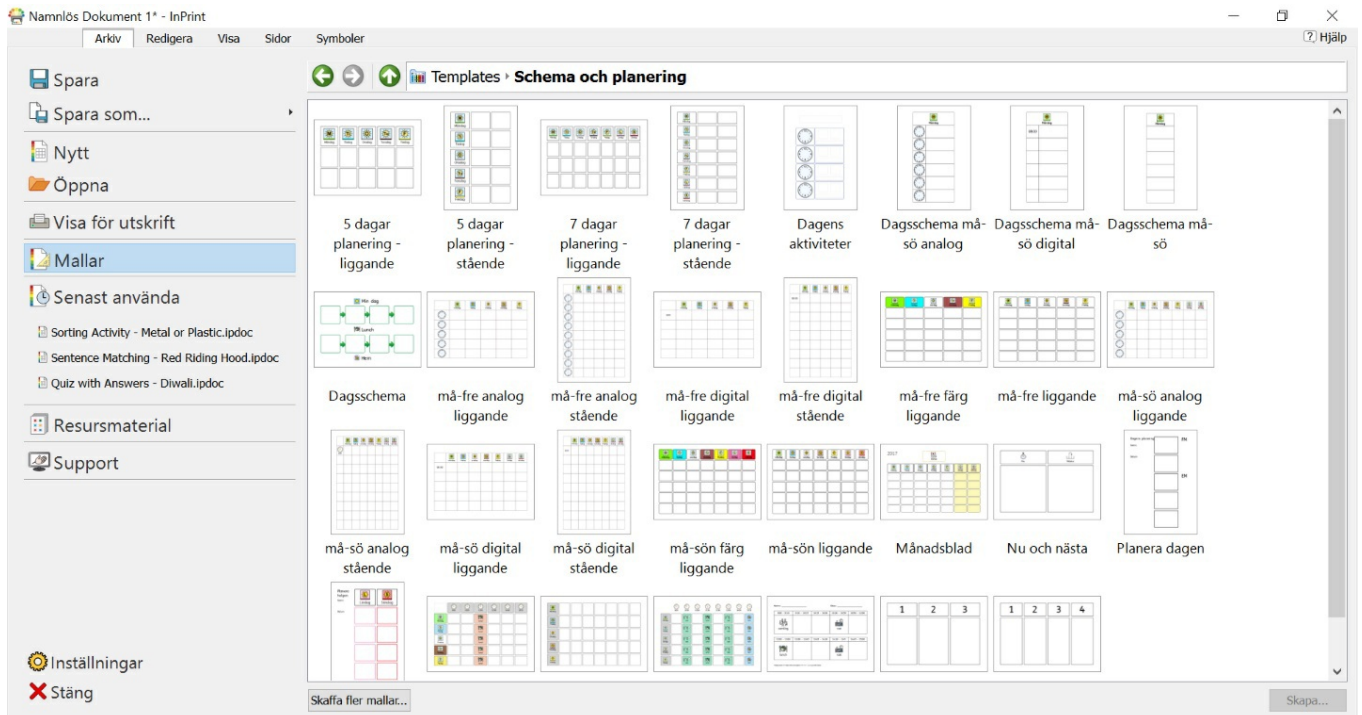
Namnlös Dokument 1* - InPrint

Arkiv Redigera Visa Sidor Symboler

? Hjälp

Spara
Spara som...
Nytt
Öppna
Visa för utskrift
Mallar
Senast använda
Sorting Activity - Metal or Plastic.ipdoc
Sentence Matching - Red Riding Hood.ipdoc
Quiz with Answers - Diwali.ipdoc
Resursmaterial
Support

Inställningar
Stäng

Templates ▸ Schema och planering

5 dagar planering - liggande
5 dagar planering - stående
7 dagar planering - liggande
7 dagar planering - stående
Dagens aktiviteter
Dagsschema må-sö analog
Dagsschema må-sö digital
Dagsschema må-sö

Dagsschema
må-fre analog liggande
må-fre analog stående
må-fre digital liggande
må-fre digital stående
må-fre färg liggande
må-fre liggande
må-sö analog liggande

må-sö analog stående
må-sö digital liggande
må-sö digital stående
må-sön färg liggande
må-sön liggande
Månadsblad
Nu och nästa
Planera dagen

1 2 3
1 2 3 4

Skaffa fler mallar...
Skapa...